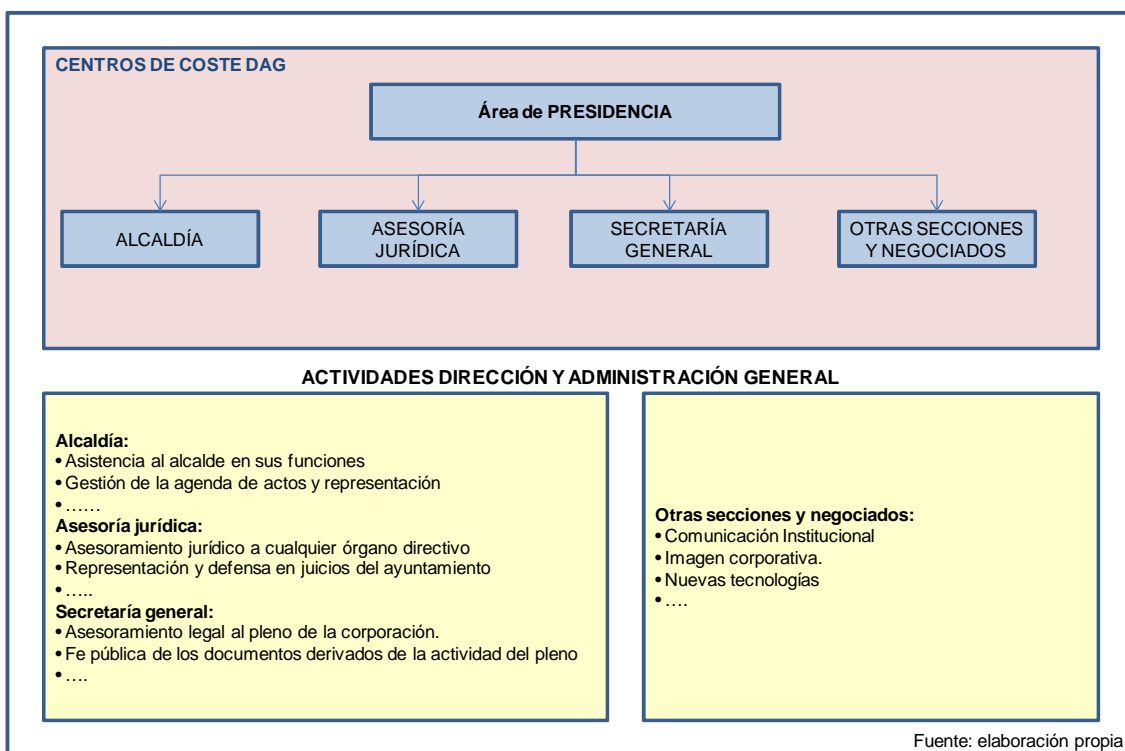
CENTROS DE COSTE DAG

Área de PRESIDENCIA

ALCALDÍA

ASESORÍA JURÍDICA

SECRETARÍA GENERAL

OTRAS SECCIONES Y NEGOCIADOS

ACTIVIDADES DIRECCIÓN Y ADMINISTRACIÓN GENERAL

Alcaldía:
• Asistencia al alcalde en sus funciones
• Gestión de la agenda de actos y representación
• ……
Asesoría jurídica:
• Asesoramiento jurídico a cualquier órgano directivo
• Representación y defensa en juicios del ayuntamiento
• …..
Secretaría general:
• Asesoramiento legal al pleno de la corporación.
• Fe pública de los documentos derivados de la actividad del pleno
• ….

Otras secciones y negociados:
• Comunicación Institucional
• Imagen corporativa.
• Nuevas tecnologías
• ….

Fuente: elaboración propia